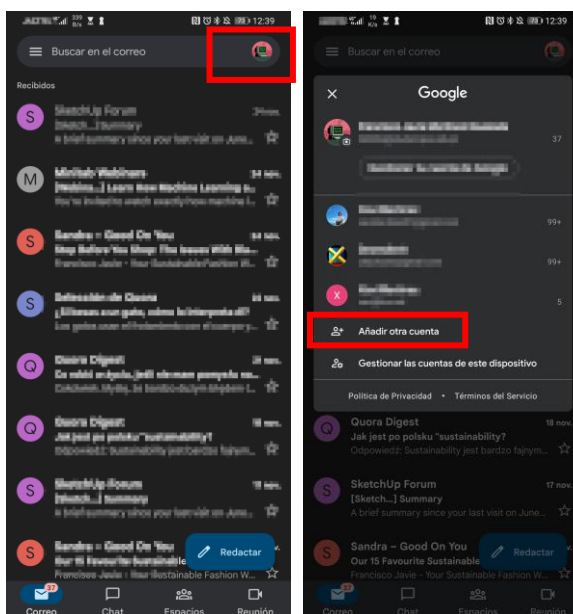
12:39

Buscar en el correo

Recibidos

S SketchUp Forum
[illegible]

M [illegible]
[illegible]

S Sandra – Good On You
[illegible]

S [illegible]
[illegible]

Q Quora Digest
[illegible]

Q Quora Digest
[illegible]

S SketchUp Forum
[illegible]

S Sandra – Good On You
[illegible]

Redactar

37

Correo Chat Espacios Reunión

12:39

Buscar en el correo

Google

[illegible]
37

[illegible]
99+

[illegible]
99+

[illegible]
5

Añadir otra cuenta

Gestionar las cuentas de este dispositivo

Política de Privacidad • Términos del Servicio

Q Quora Digest 18 nov.
Jak jest po polsku "sustainability?
Odpowiedz: Sustainability jest bardzo fajnym...

S SketchUp Forum 17 nov.
[Sketch...] Summary
A brief summary since your last visit on June...

S Sandra – Good On You
Our 15 Favourite Sustainable
Francisco Javie - Your Sustainable Fashion W...

Redactar

Correo Chat Espacios Reunión